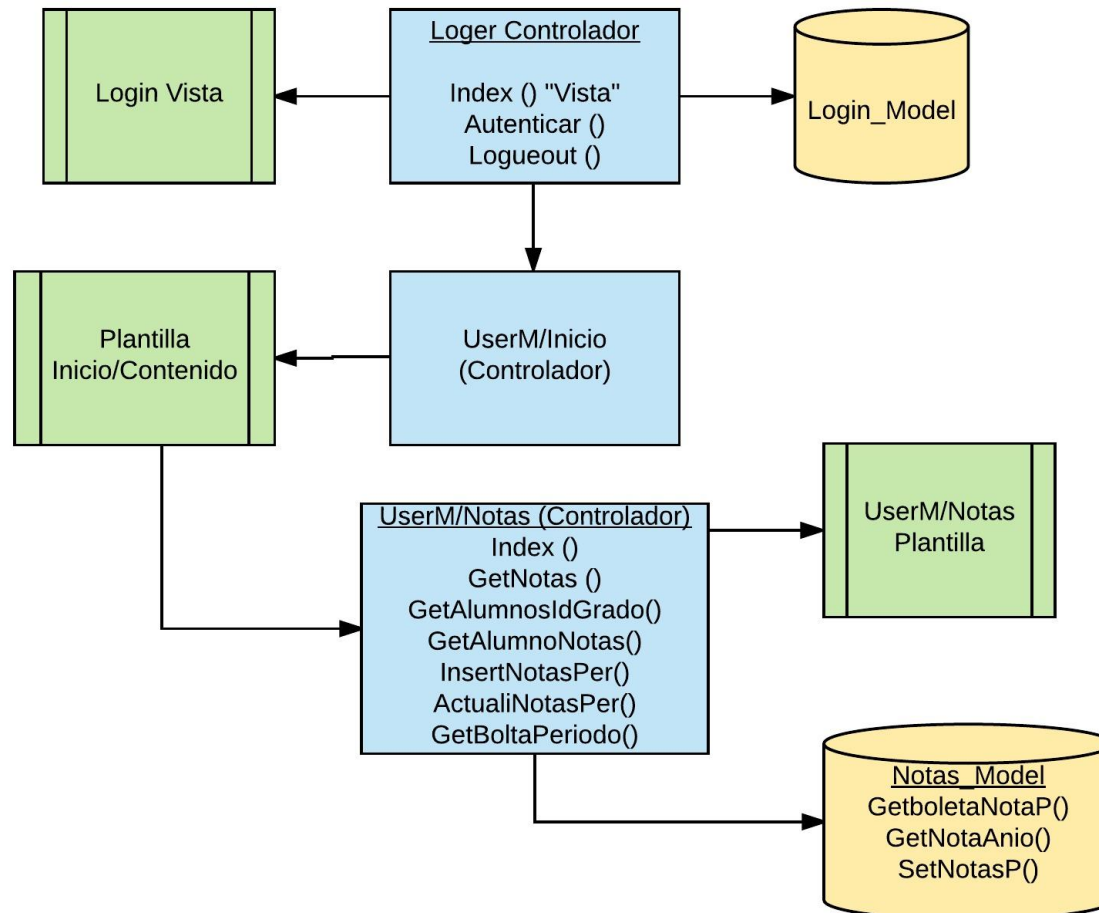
Login Vista

Loger Controlador

Index () "Vista"
Autenticar ()
Logueout ()

Login_Model

Plantilla
Inicio/Contenido

UserM/Inicio
(Controlador)

UserM/Notas (Controlador)
Index ()
GetNotas ()
GetAlumnosIdGrado()
GetAlumnoNotas()
InsertNotasPer()
ActualiNotasPer()
GetBoltaPeriodo()

UserM/Notas
Plantilla

Notas_Model
GetboletaNotaP()
GetNotaAnio()
SetNotasP()